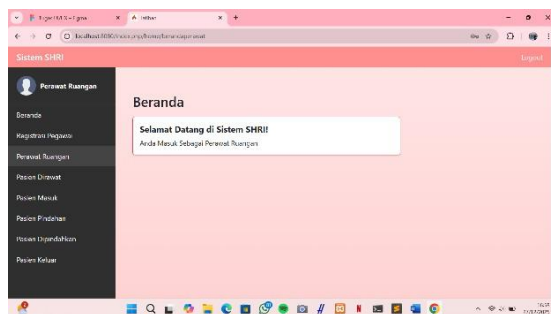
Tugas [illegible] | A Sistem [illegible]

localhost:8080/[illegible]

Sistem SHRI

Logout

Perawat Ruangan

Beranda

Registrasi Pegawai

Perawat Ruangan

Pasien Dirawat

Pasien Masuk

Pasien Pindahan

Pasien Dipindahkan

Pasien Keluar

Beranda

Selamat Datang di Sistem SHRI!

Anda Masuk Sebagai Perawat Ruangan